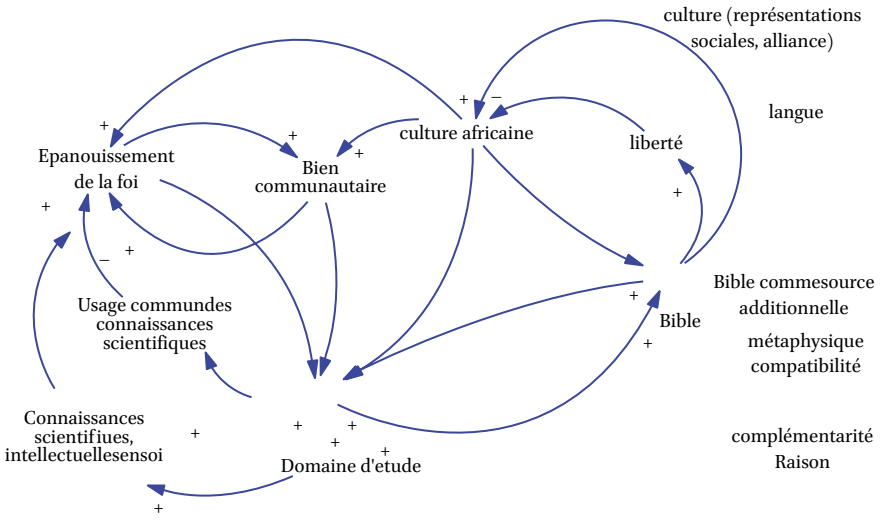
culture (représentations sociales, alliance)

langue

+ –

culture africaine

liberté

+

Epanouissement de la foi

+

Bien communautaire

+

+

+

+

–

Usage commundes connaissances scientifiques

Bible commesource additionnelle

+

Bible

métaphysique compatibilité

+

Connaissances scientifiues, intellectuellesensoi

+

+

+

+

+

Domaine d'etude

complémentarité Raison

+